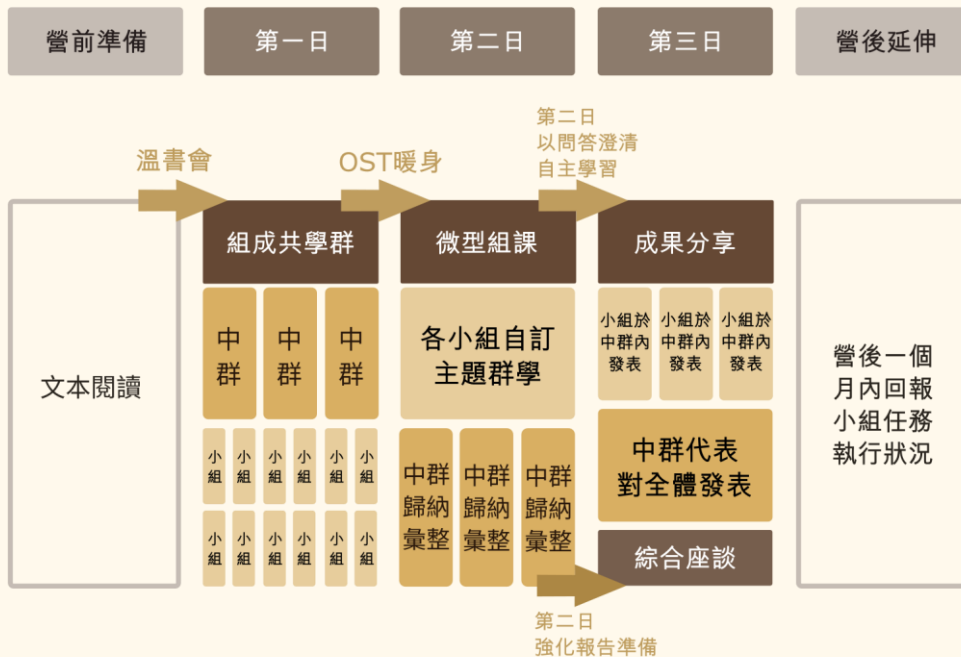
營前準備

第一日

第二日

第三日

營後延伸

溫書會

OST暖身

第二日
以問答澄清
自主學習

文本閱讀

組成共學群

中群

中群

中群

小組 小組 小組 小組 小組 小組

小組 小組 小組 小組 小組 小組

微型組課

各小組自訂
主題群學

中群歸納彙整

中群歸納彙整

中群歸納彙整

成果分享

小組於中群內發表

小組於中群內發表

小組於中群內發表

中群代表
對全體發表

綜合座談

第二日
強化報告準備

營後一個
月內回報
小組任務
執行狀況